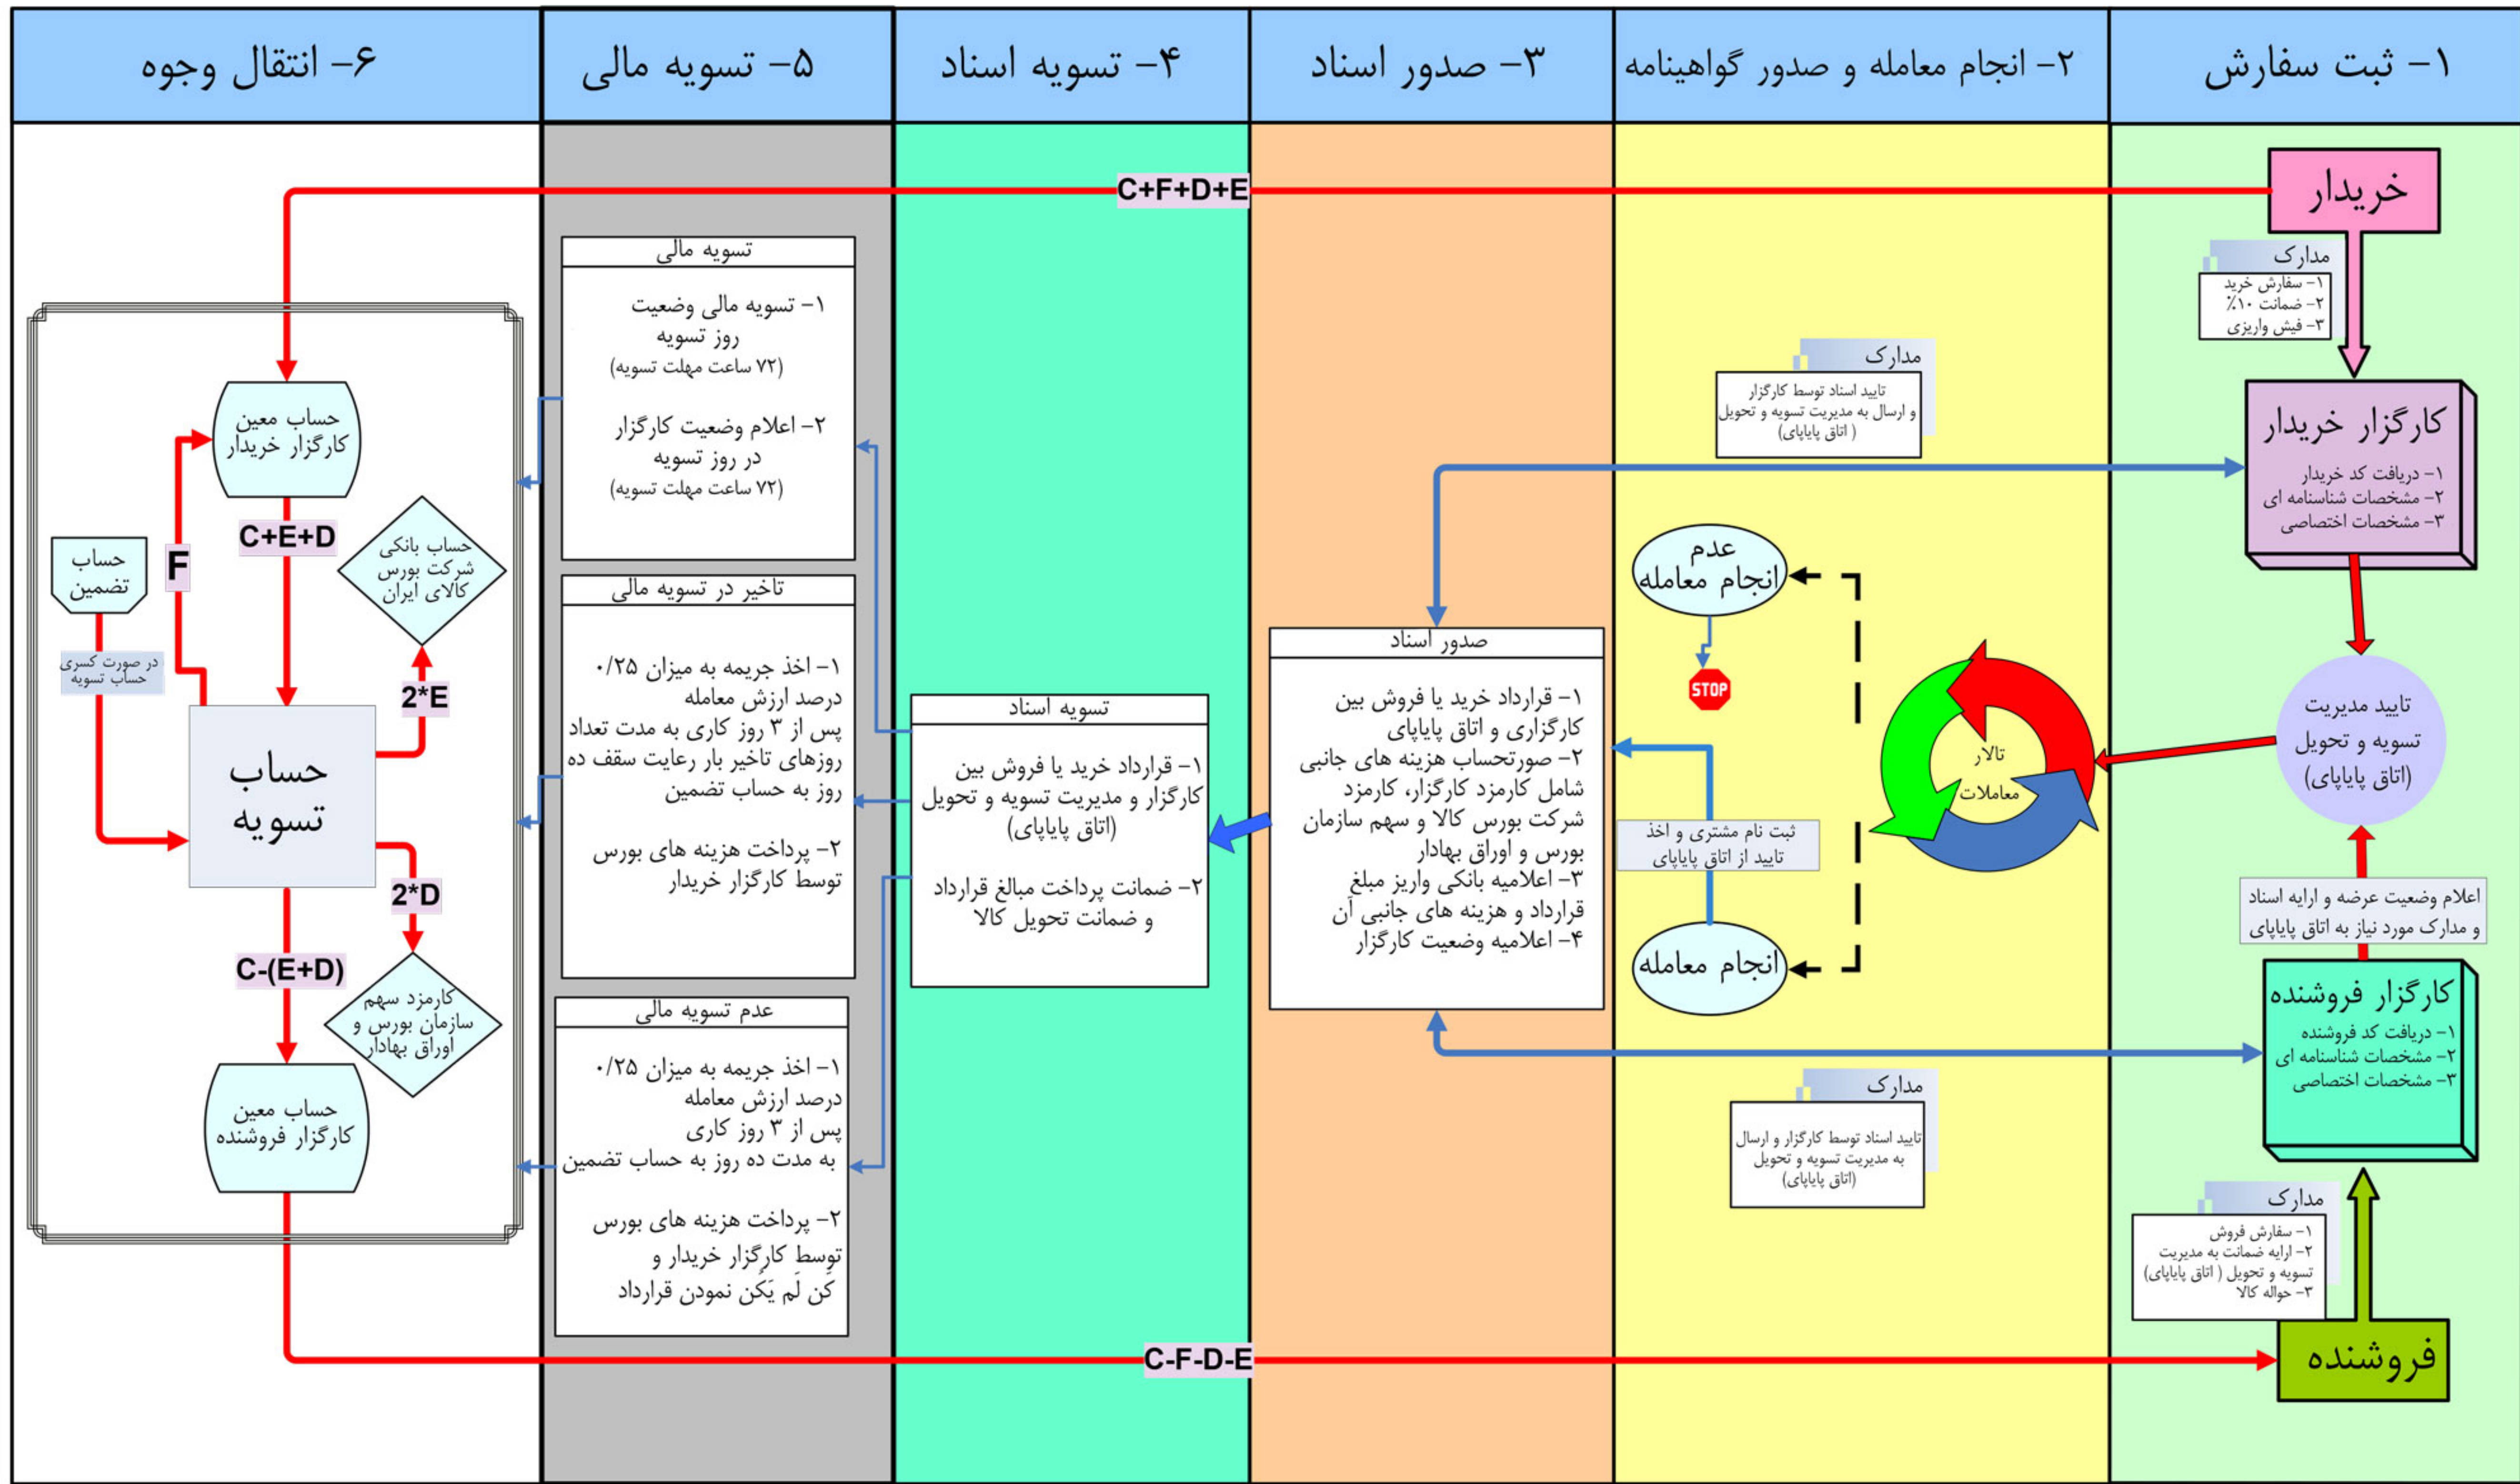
۱- ثبت سفارش

۲- انجام معامله و صدور گواهینامه

۳- صدور اسناد

۴- تسویه اسناد

۵- تسویه مالی

۶- انتقال وجوه

خریدار

C+F+D+E

مدارک
۱- سفارش خرید
۲- ضمانت ۱۰٪
۳- فیش واریزی

مدارک
تایید اسناد توسط کارگزار و ارسال به مدیریت تسویه و تحویل ( اتاق پایاپای)

کارگزار خریدار
۱- دریافت کد خریدار
۲- مشخصات شناسنامه ای
۳- مشخصات اختصاصی

عدم انجام معامله

STOP

تالار معاملات

تایید مدیریت تسویه و تحویل (اتاق پایاپای)

ثبت نام مشتری و اخذ تایید از اتاق پایاپای

اعلام وضعیت عرضه و ارایه اسناد و مدارک مورد نیاز به اتاق پایاپای

انجام معامله

کارگزار فروشنده
۱- دریافت کد فروشنده
۲- مشخصات شناسنامه ای
۳- مشخصات اختصاصی

مدارک
تایید اسناد توسط کارگزار و ارسال به مدیریت تسویه و تحویل (اتاق پایاپای)

مدارک
۱- سفارش فروش
۲- ارایه ضمانت به مدیریت تسویه و تحویل ( اتاق پایاپای)
۳- حواله کالا

فروشنده

C-F-D-E

صدور اسناد
۱- قرارداد خرید یا فروش بین کارگزاری و اتاق پایاپای
۲- صورتحساب هزینه های جانبی شامل کارمزد کارگزار، کارمزد شرکت بورس کالا و سهم سازمان بورس و اوراق بهادار
۳- اعلامیه بانکی واریز مبلغ قرارداد و هزینه های جانبی آن
۴- اعلامیه وضعیت کارگزار

تسویه اسناد
۱- قرارداد خرید یا فروش بین کارگزار و مدیریت تسویه و تحویل (اتاق پایاپای)
۲- ضمانت پرداخت مبالغ قرارداد و ضمانت تحویل کالا

تسویه مالی
۱- تسویه مالی وضعیت روز تسویه
(۷۲ ساعت مهلت تسویه)
۲- اعلام وضعیت کارگزار در روز تسویه
(۷۲ ساعت مهلت تسویه)

تاخیر در تسویه مالی
۱- اخذ جریمه به میزان ۰/۲۵ درصد ارزش معامله پس از ۳ روز کاری به مدت تعداد روزهای تاخیر بار رعایت سقف ده روز به حساب تضمین
۲- پرداخت هزینه های بورس توسط کارگزار خریدار

عدم تسویه مالی
۱- اخذ جریمه به میزان ۰/۲۵ درصد ارزش معامله پس از ۳ روز کاری به مدت ده روز به حساب تضمین
۲- پرداخت هزینه های بورس توسِط کارگزار خریدار و کَن لَم یَکن نمودن قرارداد

حساب معین کارگزار خریدار

C+E+D

حساب بانکی شرکت بورس کالای ایران

F

حساب تضمین

در صورت کسری حساب تسویه

2*E

حساب تسویه

2*D

C-(E+D)

کارمزد سهم سازمان بورس و اوراق بهادار

حساب معین کارگزار فروشنده